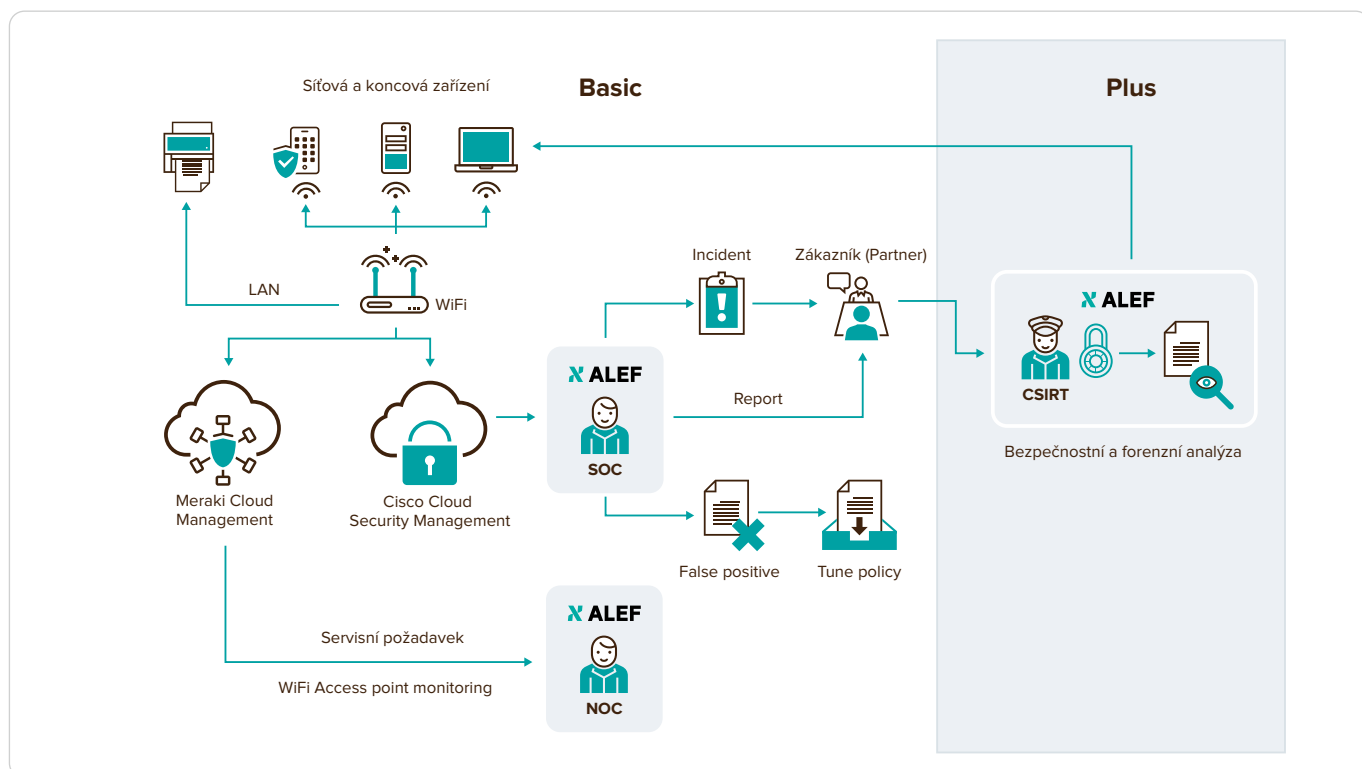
Síťová a koncová zařízení

Basic

Plus

LAN

WiFi

Incident

Zákazník (Partner)

ALEF

CSIRT

Bezpečnostní a forenzní analýza

ALEF

SOC

Report

Meraki Cloud Management

Cisco Cloud Security Management

False positive

Tune policy

ALEF

NOC

Servisní požadavek

WiFi Access point monitoring